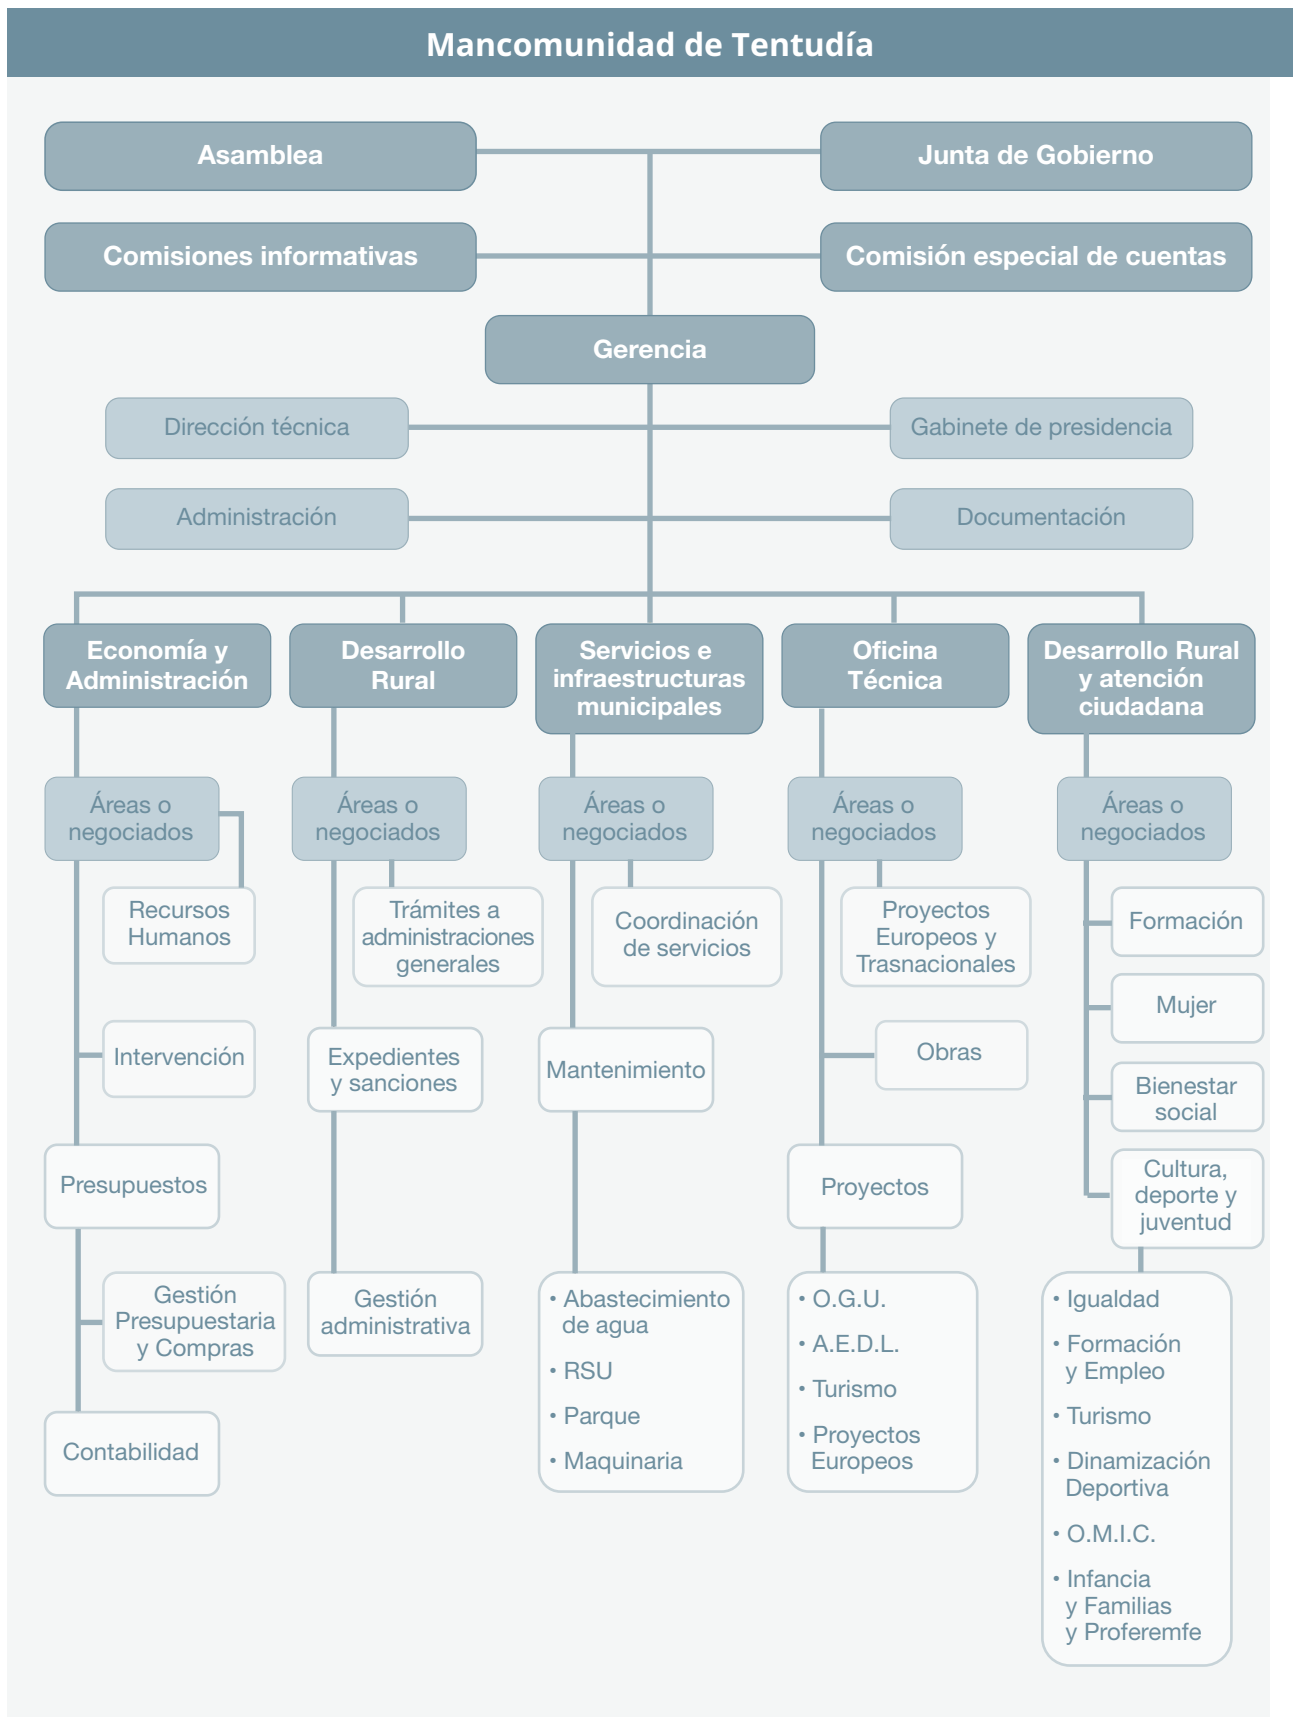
Mancomunidad de Tentudía

Asamblea

Junta de Gobierno

Comisiones informativas

Comisión especial de cuentas

Gerencia

Dirección técnica

Gabinete de presidencia

Administración

Documentación

Economía y Administración

Áreas o negociados

Recursos Humanos

Intervención

Presupuestos

Gestión Presupuestaria y Compras

Contabilidad

Desarrollo Rural

Áreas o negociados

Trámites a administraciones generales

Expedientes y sanciones

Gestión administrativa

Servicios e infraestructuras municipales

Áreas o negociados

Coordinación de servicios

Mantenimiento

• Abastecimiento de agua
• RSU
• Parque
• Maquinaria

Oficina Técnica

Áreas o negociados

Proyectos Europeos y Trasnacionales

Obras

Proyectos

• O.G.U.
• A.E.D.L.
• Turismo
• Proyectos Europeos

Desarrollo Rural y atención ciudadana

Áreas o negociados

Formación

Mujer

Bienestar social

Cultura, deporte y juventud

• Igualdad
• Formación y Empleo
• Turismo
• Dinamización Deportiva
• O.M.I.C.
• Infancia y Familias y Proferemfe